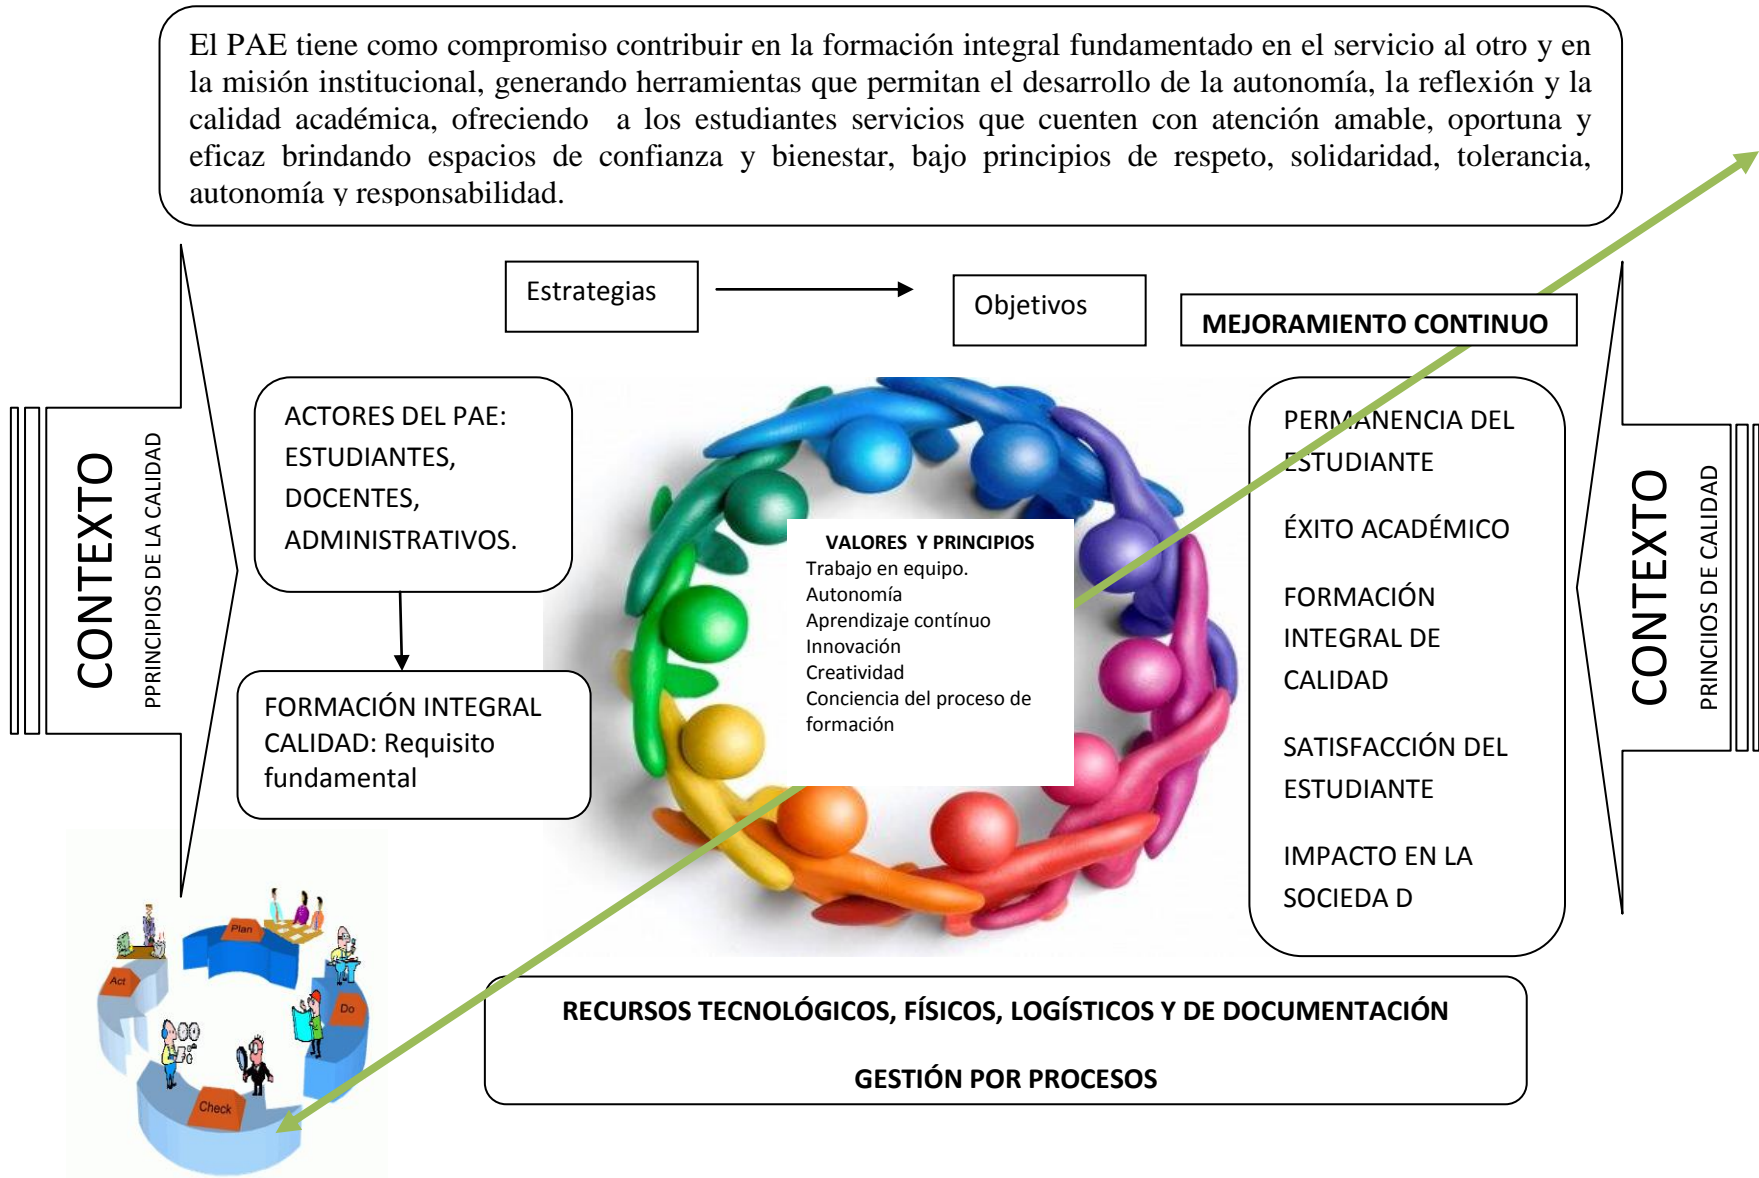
El PAE tiene como compromiso contribuir en la formación integral fundamentado en el servicio al otro y en la misión institucional, generando herramientas que permitan el desarrollo de la autonomía, la reflexión y la calidad académica, ofreciendo a los estudiantes servicios que cuenten con atención amable, oportuna y eficaz brindando espacios de confianza y bienestar, bajo principios de respeto, solidaridad, tolerancia, autonomía y responsabilidad.

CONTEXTO
PPRINCIPIOS DE LA CALIDAD

Estrategias

Objetivos

MEJORAMIENTO CONTINUO

ACTORES DEL PAE: ESTUDIANTES, DOCENTES, ADMINISTRATIVOS.

FORMACIÓN INTEGRAL CALIDAD: Requisito fundamental

VALORES Y PRINCIPIOS
Trabajo en equipo.
Autonomía
Aprendizaje contínuo
Innovación
Creatividad
Conciencia del proceso de formación

PERMANENCIA DEL ESTUDIANTE

ÉXITO ACADÉMICO

FORMACIÓN INTEGRAL DE CALIDAD

SATISFACCIÓN DEL ESTUDIANTE

IMPACTO EN LA SOCIEDA D

CONTEXTO
PRINCIIOS DE CALIDAD

Plan
Act
Do
Check

RECURSOS TECNOLÓGICOS, FÍSICOS, LOGÍSTICOS Y DE DOCUMENTACIÓN

GESTIÓN POR PROCESOS